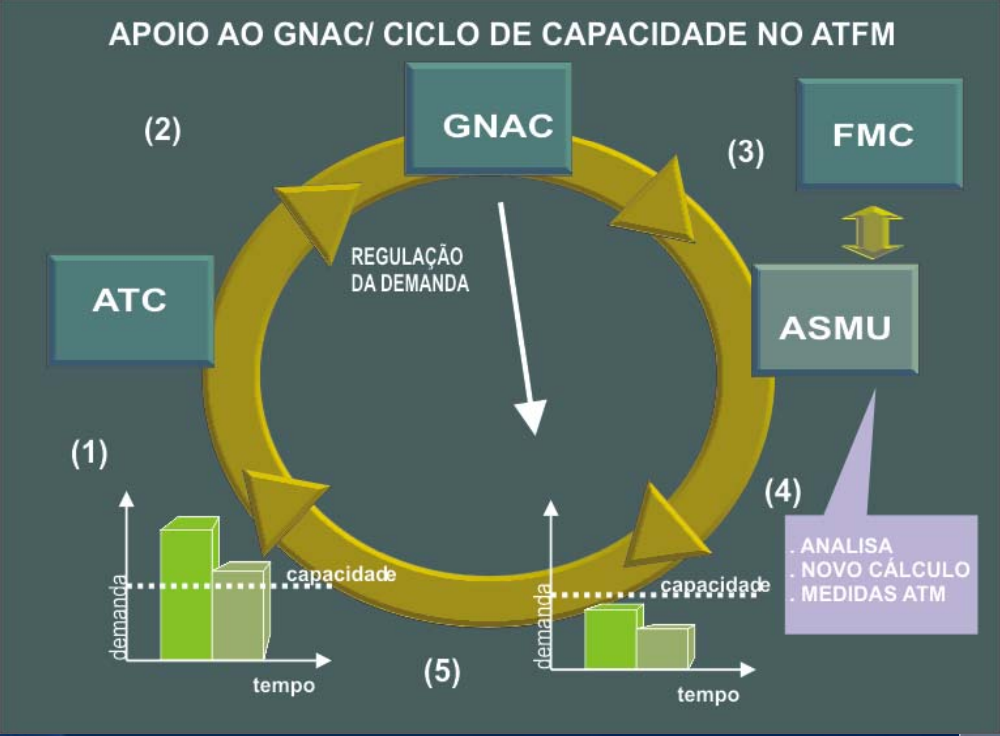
APOIO AO GNAC/ CICLO DE CAPACIDADE NO ATFM

(2)

GNAC

(3)

FMC

REGULAÇÃO DA DEMANDA

ATC

ASMU

(1)

(4)

. ANALISA
. NOVO CÁLCULO
. MEDIDAS ATM

capacidade

demanda

tempo

(5)

capacidade

demanda

tempo